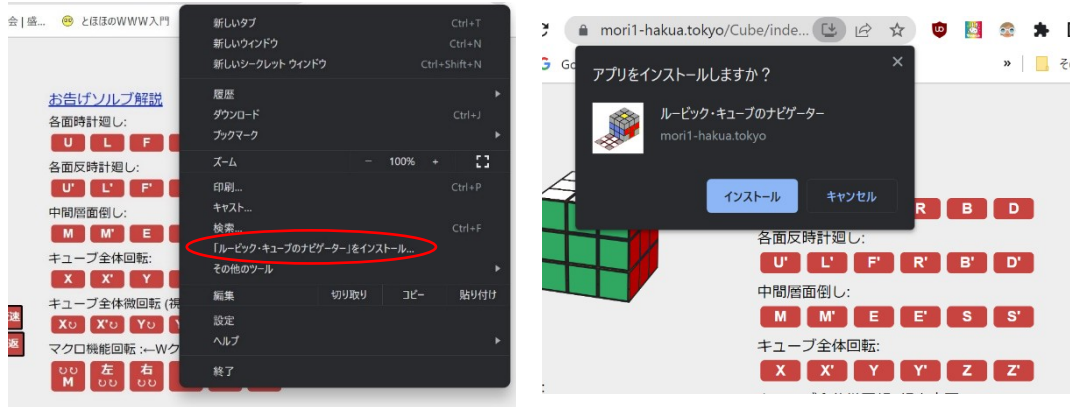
会 | 盛...　とほほのWWW入門

お告げソルブ解説
各面時計廻し:
U L F
各面反時計廻し:
U' L' F'
中間層面倒し:
M M' E
キューブ全体回転:
X X' Y
キューブ全体微回転 (視
X↻ X'↻ Y↻
マクロ機能回転 :←Wク
↻↻ M　左 ↻↻　右 ↻↻

速
返

新しいタブ　Ctrl+T
新しいウィンドウ　Ctrl+N
新しいシークレット ウィンドウ　Ctrl+Shift+N
履歴
ダウンロード　Ctrl+J
ブックマーク
ズーム　−　100%　+
印刷...　Ctrl+P
キャスト...
検索...　Ctrl+F
「ルービック・キューブのナビゲーター」をインストール...
その他のツール
編集　切り取り　コピー　貼り付け
設定
ヘルプ
終了

mori1-hakua.tokyo/Cube/inde...
G Go
»
アプリをインストールしますか？
×
ルービック・キューブのナビゲーター
mori1-hakua.tokyo
インストール　キャンセル
R B D
各面反時計廻し:
U' L' F' R' B' D'
中間層面倒し:
M M' E E' S S'
キューブ全体回転:
X X' Y Y' Z Z'